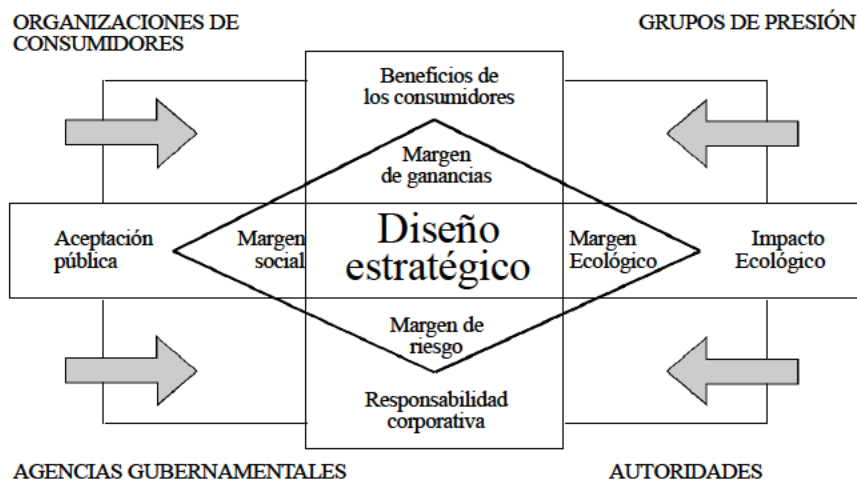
ORGANIZACIONES DE CONSUMIDORES

GRUPOS DE PRESIÓN

Beneficios de los consumidores

Margen de ganancias

Aceptación pública

Margen social

Diseño estratégico

Margen Ecológico

Impacto Ecológico

Margen de riesgo

Responsabilidad corporativa

AGENCIAS GUBERNAMENTALES

AUTORIDADES